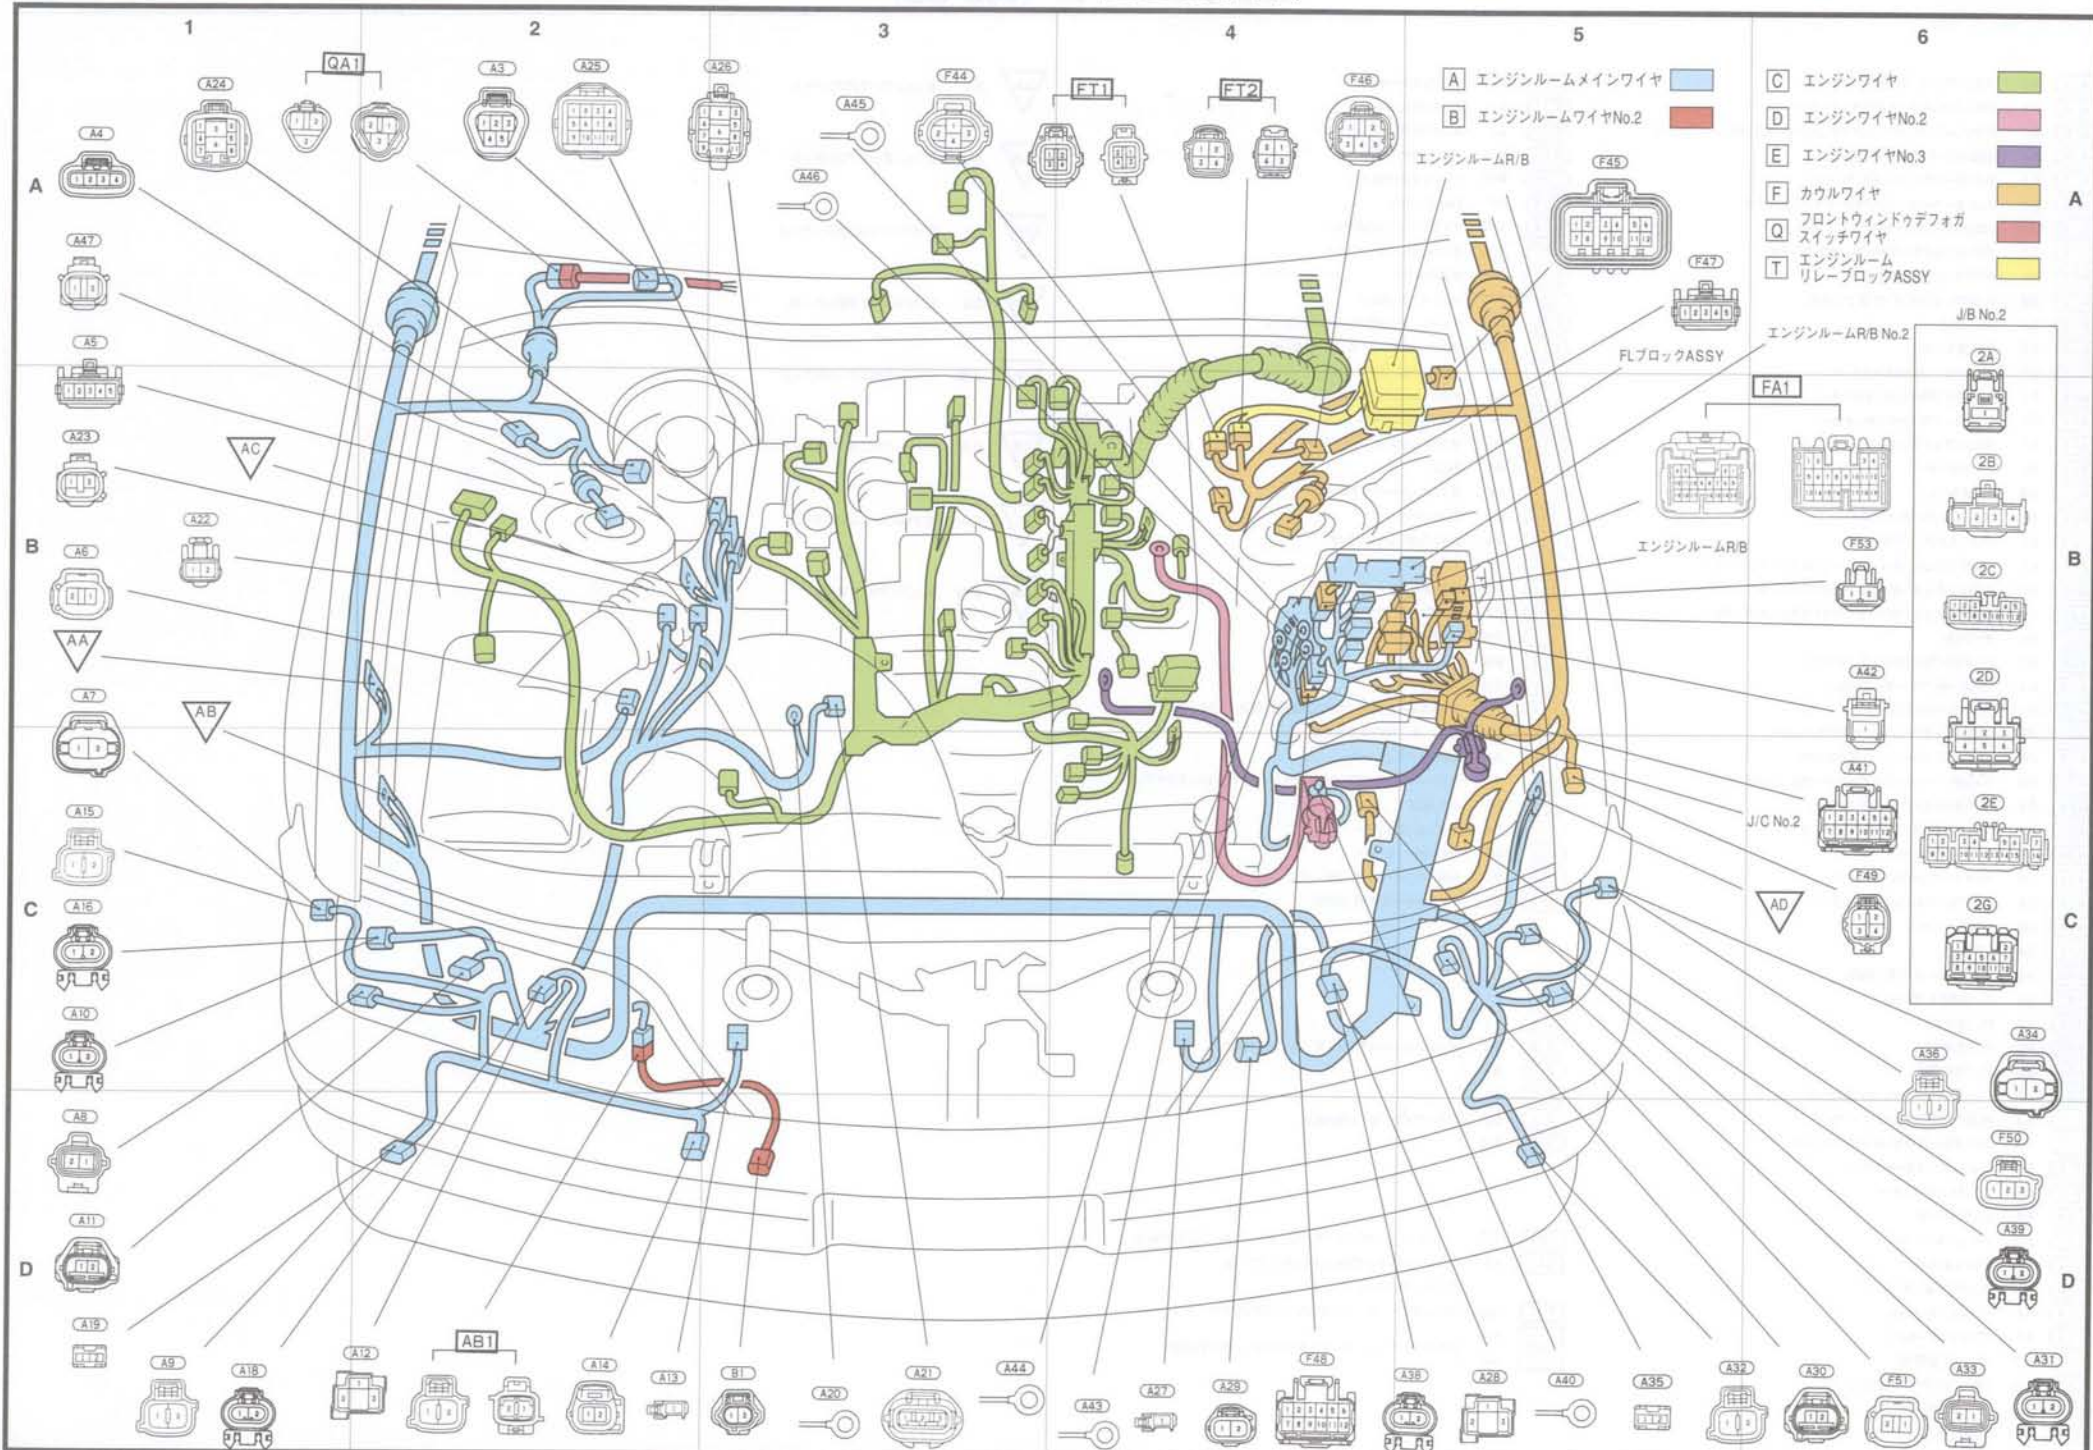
1 2 3 4 5 6

A B C D

A B C D

A エンジンルームメインワイヤ
B エンジンルームワイヤNo.2
C エンジンワイヤ
D エンジンワイヤNo.2
E エンジンワイヤNo.3
F カウルワイヤ
Q フロントウィンドゥデフォガスイッチワイヤ
T エンジンルームリレーブロックASSY

A24 QA1 A3 A25 A26 A45 F44 FT1 FT2 F46 A4 A46 F45 A47 F47 A5 A23 AC A22 A6 AA A7 AB A15 A16 A10 A8 A11 A19

エンジンルームR/B
エンジンルームR/B No.2
FLブロックASSY
FA1
エンジンルームR/B
J/B No.2
2A 2B 2C 2D 2E 2G
F53 A42 A41 J/C No.2 F49 AD A34 A36 F50 A39

A9 A18 A12 AB1 A14 A13 B1 A20 A21 A44 A43 A27 A29 F48 A38 A28 A40 A35 A32 A30 F51 A33 A31